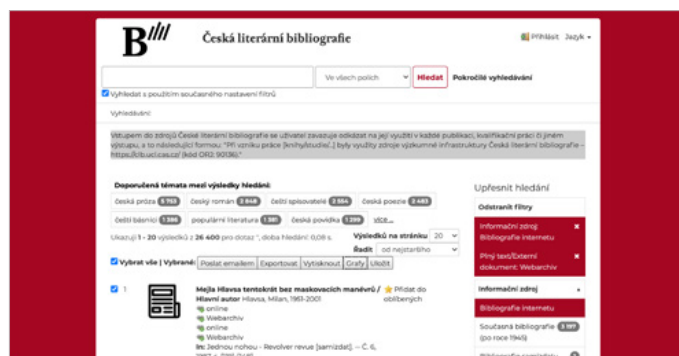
B////

Česká literární bibliografie

Přihlásit Jazyk

Ve všech polích Hledat Pokročilé vyhledávání

Vyhledat s použitím současného nastavení filtrů

Vyhledávání

Vstupem do zdrojů České literární bibliografie se uživatel zavazuje odkázat na její využití v každé publikaci, kvalifikační práci či jiném výstupu, a to následující formou: "Při vzniku práce [knihy/studie/...] byly využity zdroje výzkumné infrastruktury Česká literární bibliografie – https://clb.ucl.cas.cz/ (kód ORJ: 90136)."

Doporučená témata mezi výsledky hledání:

česká próza 5 763 | český román 3 648 | čeští spisovatelé 2 554 | česká poezie 2 483 | čeští básníci 1 586 | populární literatura 1 381 | česká povídka 1 299 | více ...

Ukazuji 1 - 20 výsledků z 26 400 pro dotaz '', doba hledání: 0,08 s.

Výsledků na stránku 20

Řadit od nejstaršího

Vybrat vše | Vybrané: Poslat emailem | Exportovat | Vytisknout | Grafy | Uložit

1

Mejla Hlavsa tentokrát bez maskovacích manévrů / Hlavní autor Hlavsa, Milan, 1951-2001

online
Webarchiv
online
Webarchiv

In: Jednou nohou - Revolver revue [samizdat]. -- Č. 6,

Přidat do oblíbených

Upřesnit hledání

Odstranit filtry

Informační zdroj: Bibliografie internetu

Plný text/Externí dokument: Webarchiv

Informační zdroj

Bibliografie internetu

Současná bibliografie (po roce 1945) 3 197

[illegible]